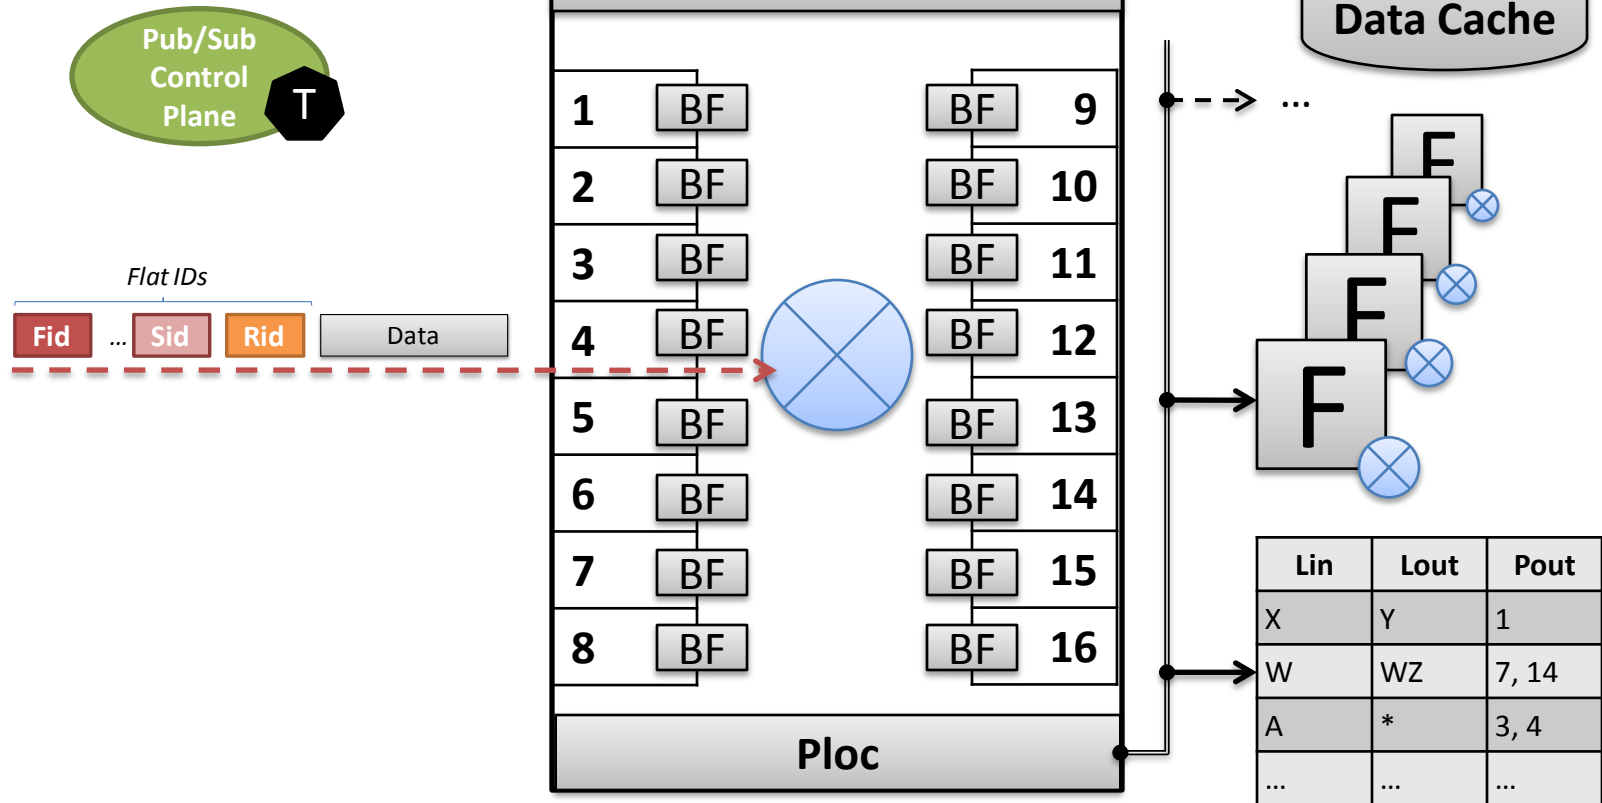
Pub/Sub Control Plane

T

Flat IDs

Fid ... Sid Rid Data

1 BF
2 BF
3 BF
4 BF
5 BF
6 BF
7 BF
8 BF

BF 9
BF 10
BF 11
BF 12
BF 13
BF 14
BF 15
BF 16

Ploc

Data Cache

...

F
F
F
F

| Lin | Lout | Pout |
|---|---|---|
| X | Y | 1 |
| W | WZ | 7, 14 |
| A | * | 3, 4 |
| ... | ... | ... |